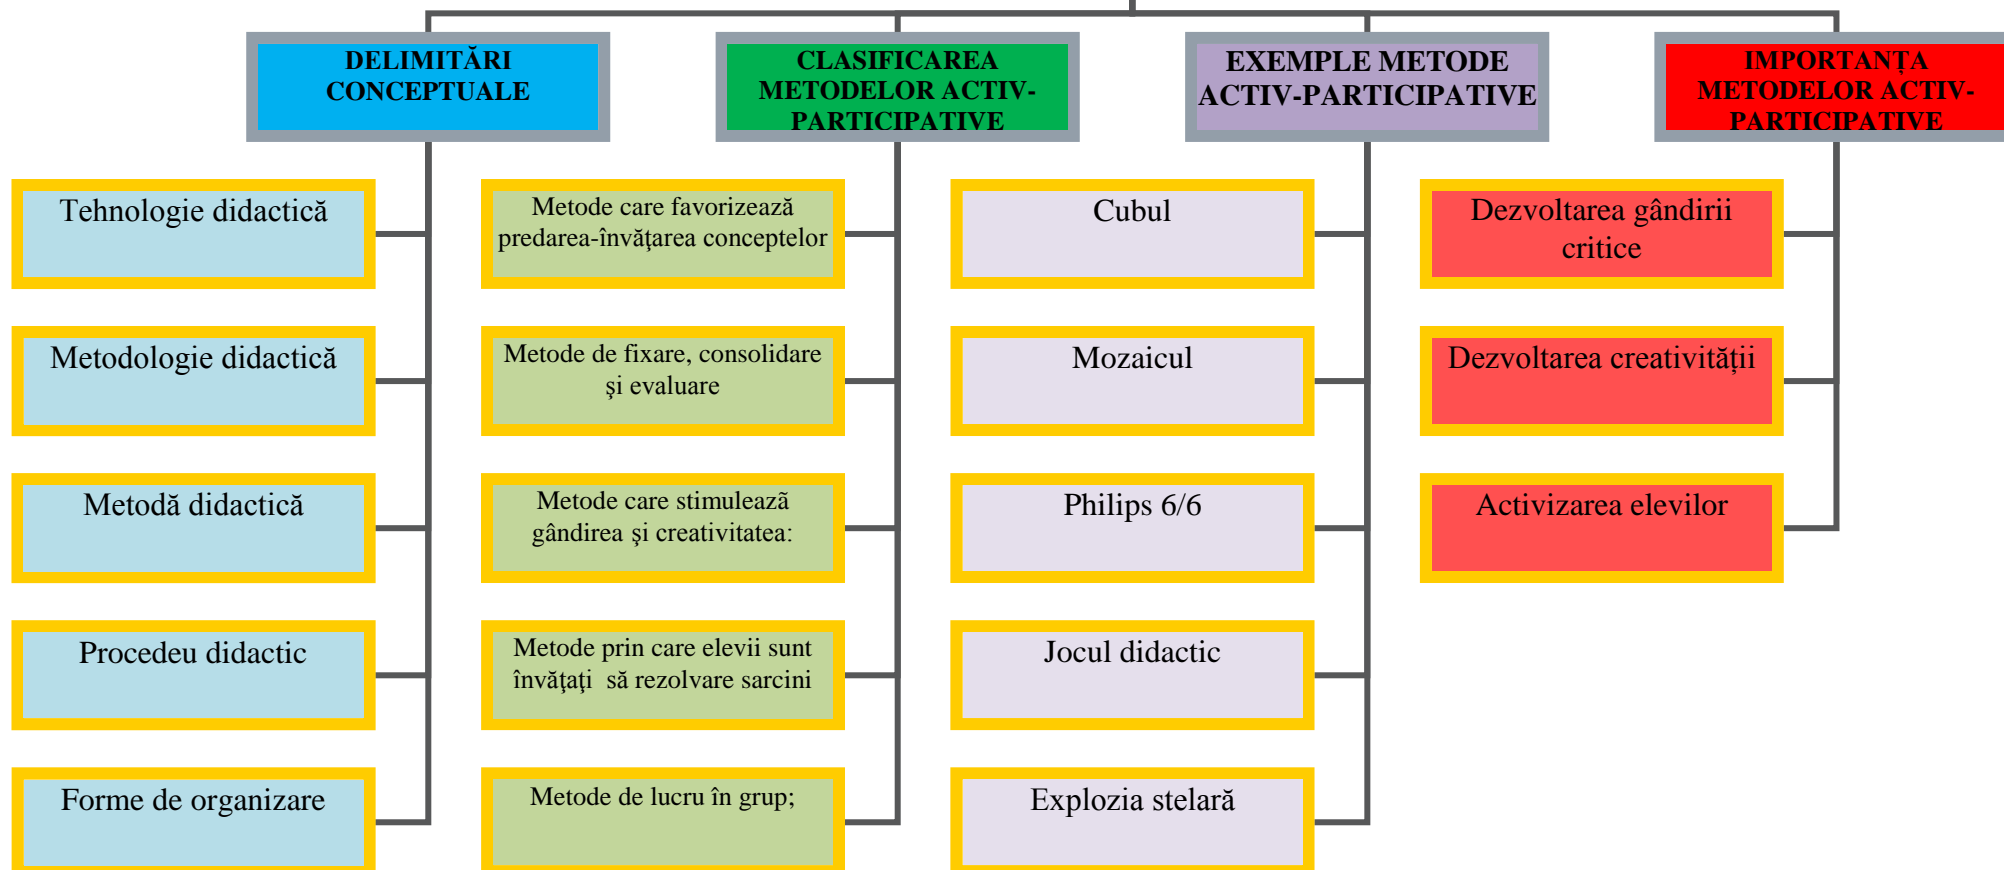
DELIMITĂRI CONCEPTUALE

Tehnologie didactică

Metodologie didactică

Metodă didactică

Procedeu didactic

Forme de organizare

CLASIFICAREA METODELOR ACTIV-PARTICIPATIVE

Metode care favorizează predarea-învăţarea conceptelor

Metode de fixare, consolidare şi evaluare

Metode care stimulează gândirea şi creativitatea:

Metode prin care elevii sunt învăţaţi să rezolvare sarcini

Metode de lucru în grup;

EXEMPLE METODE ACTIV-PARTICIPATIVE

Cubul

Mozaicul

Philips 6/6

Jocul didactic

Explozia stelară

IMPORTANȚA METODELOR ACTIV-PARTICIPATIVE

Dezvoltarea gândirii critice

Dezvoltarea creativității

Activizarea elevilor